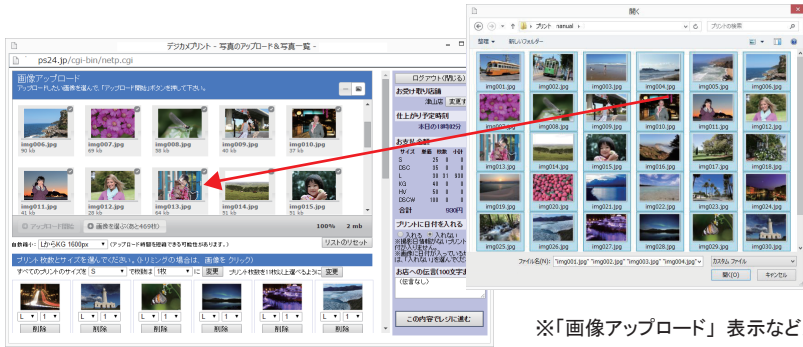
デジカメプリント - 写真のアップロード＆写真一覧 -
ps24.jp/cgi-bin/netp.cgi

画像アップロード
アップロードしたい画像を選んで「アップロード開始」ボタンを押して下さい。

img006.jpg 50 kb
img007.jpg 50 kb
img008.jpg 58 kb
img009.jpg 40 kb
img010.jpg 40 kb
img011.jpg 41 kb
img012.jpg 58 kb
img013.jpg 71 kb
img014.jpg 51 kb
img015.jpg 31 kb

アップロード開始
画像を選ぶ(あと469枚)
100% 2 mb

自動縮小: 長辺をKG 1600px (アップロード時間を短縮できる可能性があります。)
リストのリセット

プリント枚数とサイズを選んでください。(トリミングの場合は、画像を クリック)
すべてのプリントのサイズを S で枚数は 1枚 に 変更 プリント枚数を1枚以上選べるように 変更

L 1
削除

ログアウト(閉じる)
お受け取り店舗
渋山店 変更
仕上がり予定時刻
本日の18時30分
お支払金額
サイズ 単価 枚数 小計
S 25 0 0
DSC 35 0 0
L 30 11 330
KG 40 0 0
HV 55 0 0
DSCW 18 0 0
合計 600円
プリントに日付を入れる
入れる 入れない
お店への伝言(100文字)
(空白なし)
この内容でレジに進む

開く
プリント manual
プリントの検索
整理 新しいフォルダー
img001.jpg img002.jpg img003.jpg img004.jpg img005.jpg img006.jpg
img007.jpg img008.jpg img009.jpg img010.jpg img011.jpg img012.jpg
img013.jpg img014.jpg img015.jpg img016.jpg img017.jpg img018.jpg
img019.jpg img020.jpg img021.jpg img022.jpg img023.jpg img024.jpg
img025.jpg img026.jpg img027.jpg img028.jpg img029.jpg img030.jpg
ファイル名(N): "img001.jpg" "img002.jpg" "img003.jpg" "img004.jpg"
カスタム ファイル
開く(O) キャンセル

※「画像アップロード」表示など